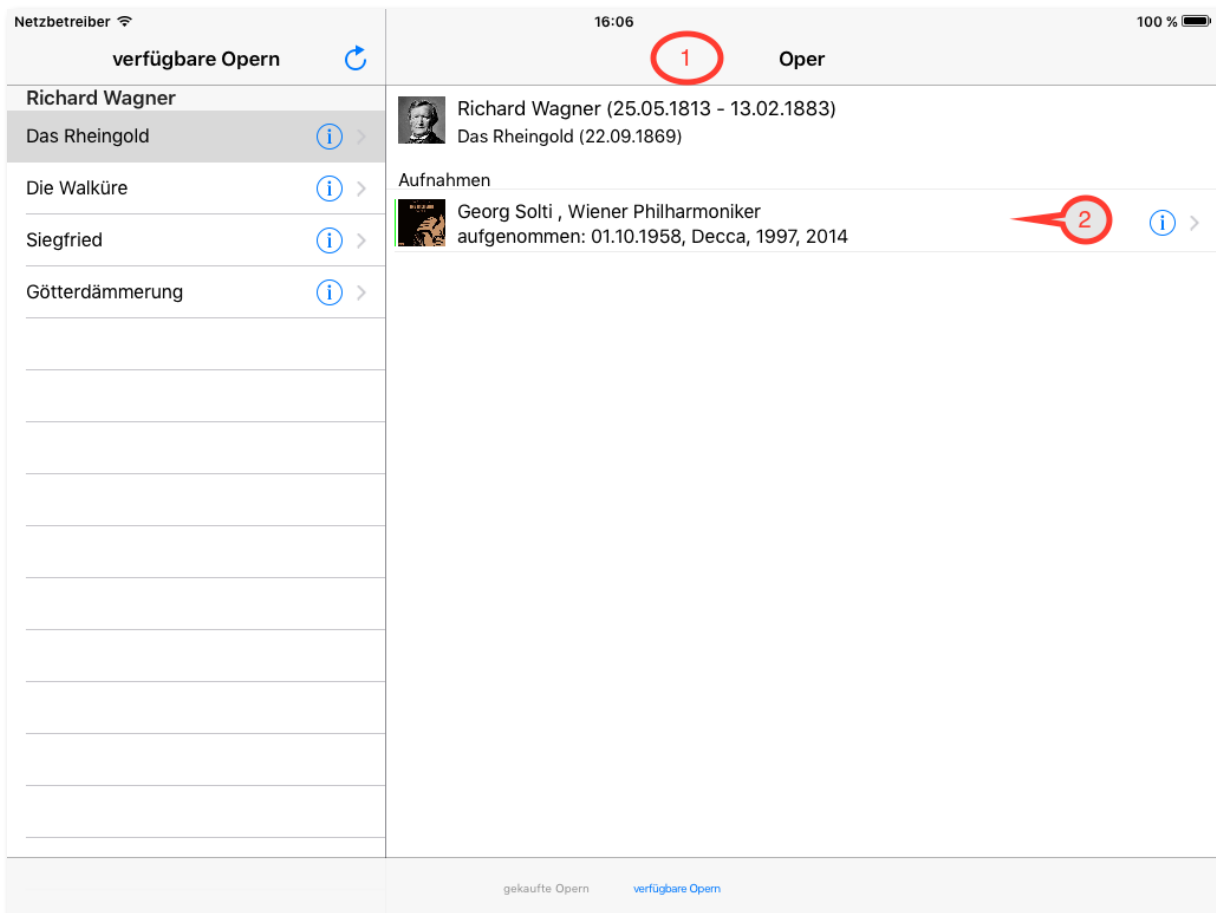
Netzbetreiber

16:06

100 %

verfügbare Opern

1

Oper

Richard Wagner

Das Rheingold

Die Walküre

Siegfried

Götterdämmerung

Richard Wagner (25.05.1813 - 13.02.1883)
Das Rheingold (22.09.1869)

Aufnahmen

Georg Solti , Wiener Philharmoniker
aufgenommen: 01.10.1958, Decca, 1997, 2014

2

gekaufte Opern verfügbare Opern